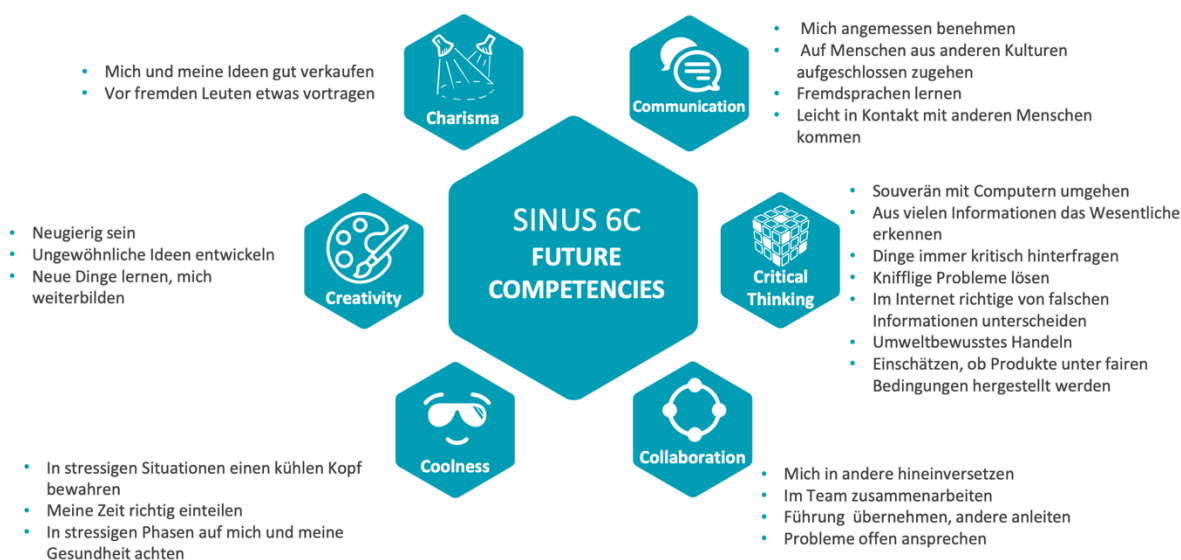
SINUS 6C
FUTURE COMPETENCIES

Charisma

- Mich und meine Ideen gut verkaufen
- Vor fremden Leuten etwas vortragen

Communication

- Mich angemessen benehmen
- Auf Menschen aus anderen Kulturen aufgeschlossen zugehen
- Fremdsprachen lernen
- Leicht in Kontakt mit anderen Menschen kommen

Creativity

- Neugierig sein
- Ungewöhnliche Ideen entwickeln
- Neue Dinge lernen, mich weiterbilden

Critical Thinking

- Souverän mit Computern umgehen
- Aus vielen Informationen das Wesentliche erkennen
- Dinge immer kritisch hinterfragen
- Knifflige Probleme lösen
- Im Internet richtige von falschen Informationen unterscheiden
- Umweltbewusstes Handeln
- Einschätzen, ob Produkte unter fairen Bedingungen hergestellt werden

Coolness

- In stressigen Situationen einen kühlen Kopf bewahren
- Meine Zeit richtig einteilen
- In stressigen Phasen auf mich und meine Gesundheit achten

Collaboration

- Mich in andere hineinversetzen
- Im Team zusammenarbeiten
- Führung übernehmen, andere anleiten
- Probleme offen ansprechen